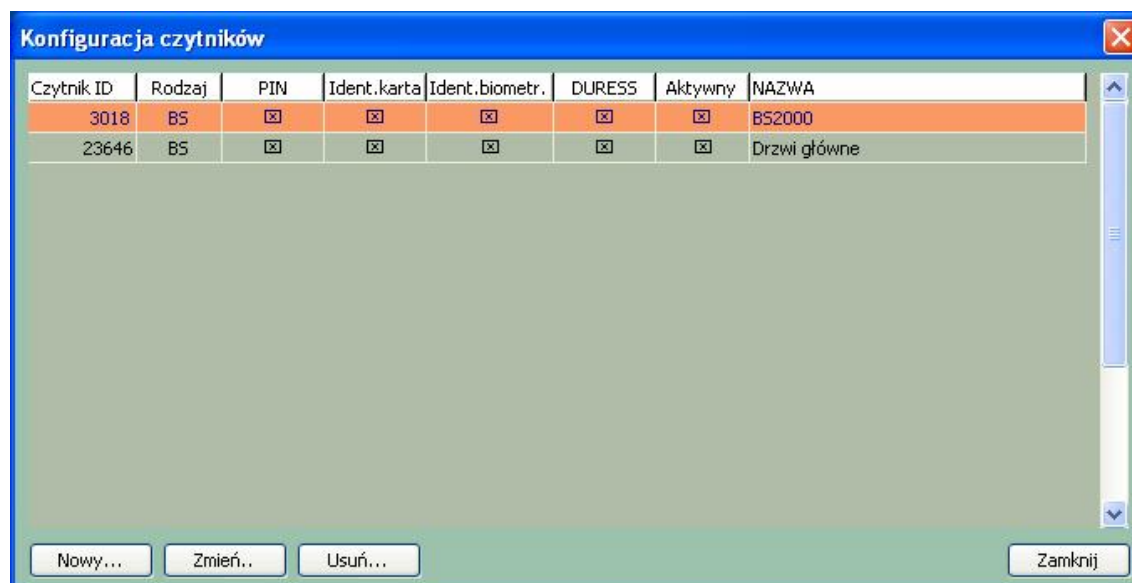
Konfiguracja czytników

| Czytnik ID | Rodzaj | PIN | Ident.karta | Ident.biometr. | DURESS | Aktywny | NAZWA |
|---|---|---|---|---|---|---|---|
| 3018 | BS | ☒ | ☒ | ☒ | ☒ | ☒ | BS2000 |
| 23646 | BS | ☒ | ☒ | ☒ | ☒ | ☒ | Drzwi główne |

Nowy... Zmień.. Usuń... Zamknij